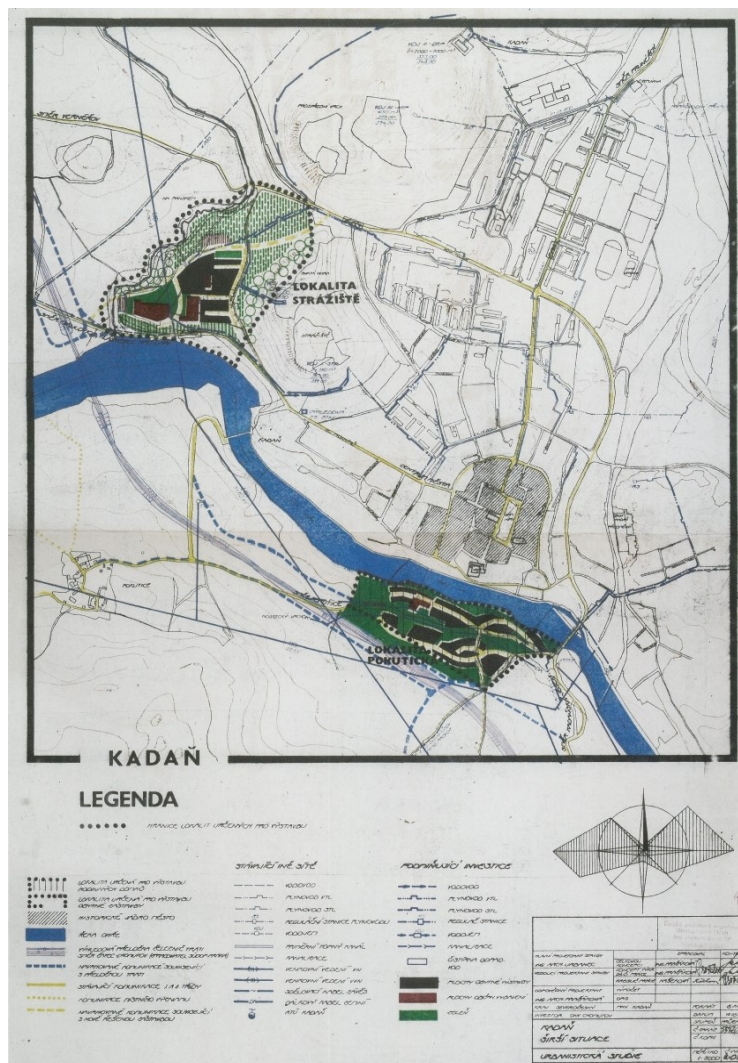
LOKALITA STRÁŽIŠTĚ

LOKALITA POKUTICE

KADAŇ

KADAŇ

LEGENDA

HRANICE LOKALIT URČENÝCH PRO PŘÍSTAVBU

STÁVAJÍCÍ INŽ. SÍTĚ

PODMIŇUJÍCÍ INVESTICE

LOKALITA URČENÁ PRO PŘÍSTAVBU

HISTORICKÉ JÁDRO MĚSTO

ŘEKA OHŘE

VODOVOD

PLYNOVOD STL

PLYNOVOD VTL

REGULAČNÍ STANICE PLYNOVODU

VODOJEM

KANALIZACE

PLOCHY OBYTNÉ ZÁSTAVBY

PLOCHY OBČANSKÉHO VYBAVENÍ

ZELEŇ

KADAŇ
ŠIRŠÍ SITUACE

URBANISTICKÁ STUDIE